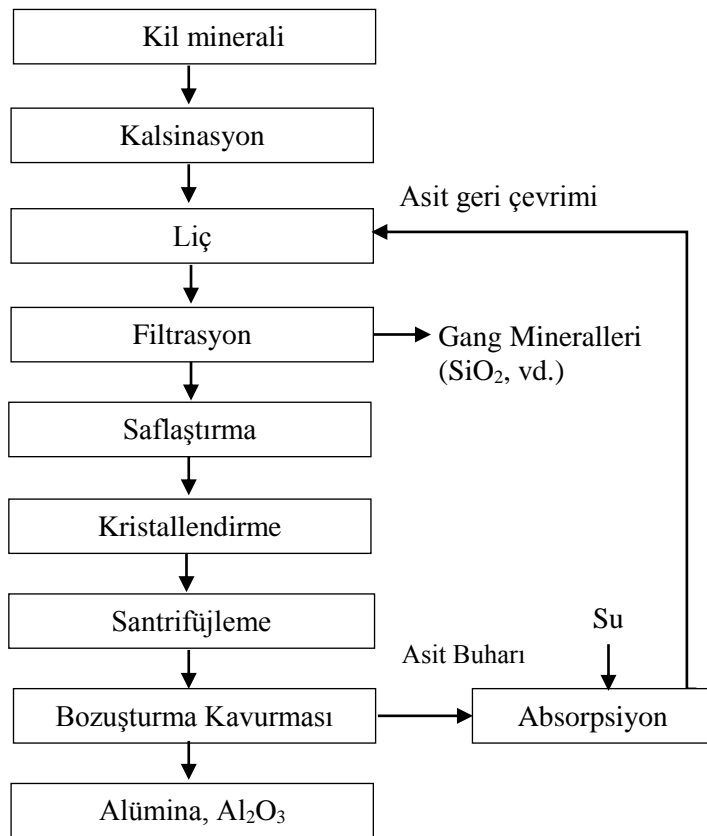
Kil minerali

Kalsinasyon

Asit geri çevrimi

Liç

Filtrasyon

Gang Mineralleri ($SiO_2$, vd.)

Saflaştırma

Kristallendirme

Santrifüjleme

Su

Asit Buharı

Bozuşturma Kavurması

Absorpsiyon

Alümina, $Al_2O_3$